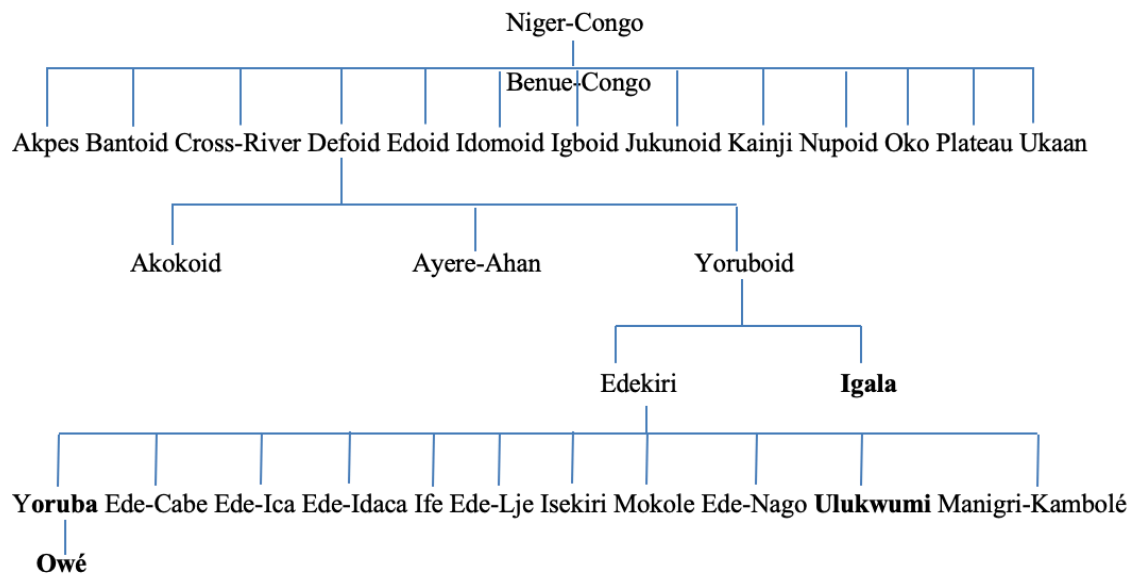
Niger-Congo

Benue-Congo

Akpes Bantoid Cross-River Defoid Edoid Idomoid Igboid Jukunoid Kainji Nupoid Oko Plateau Ukaan

Akokoid Ayere-Ahan Yoruboid

Edekiri **Igala**

Y**oruba** Ede-Cabe Ede-Ica Ede-Idaca Ife Ede-Lje Isekiri Mokole Ede-Nago **Ulukwumi** Manigri-Kambolé

**Owé**